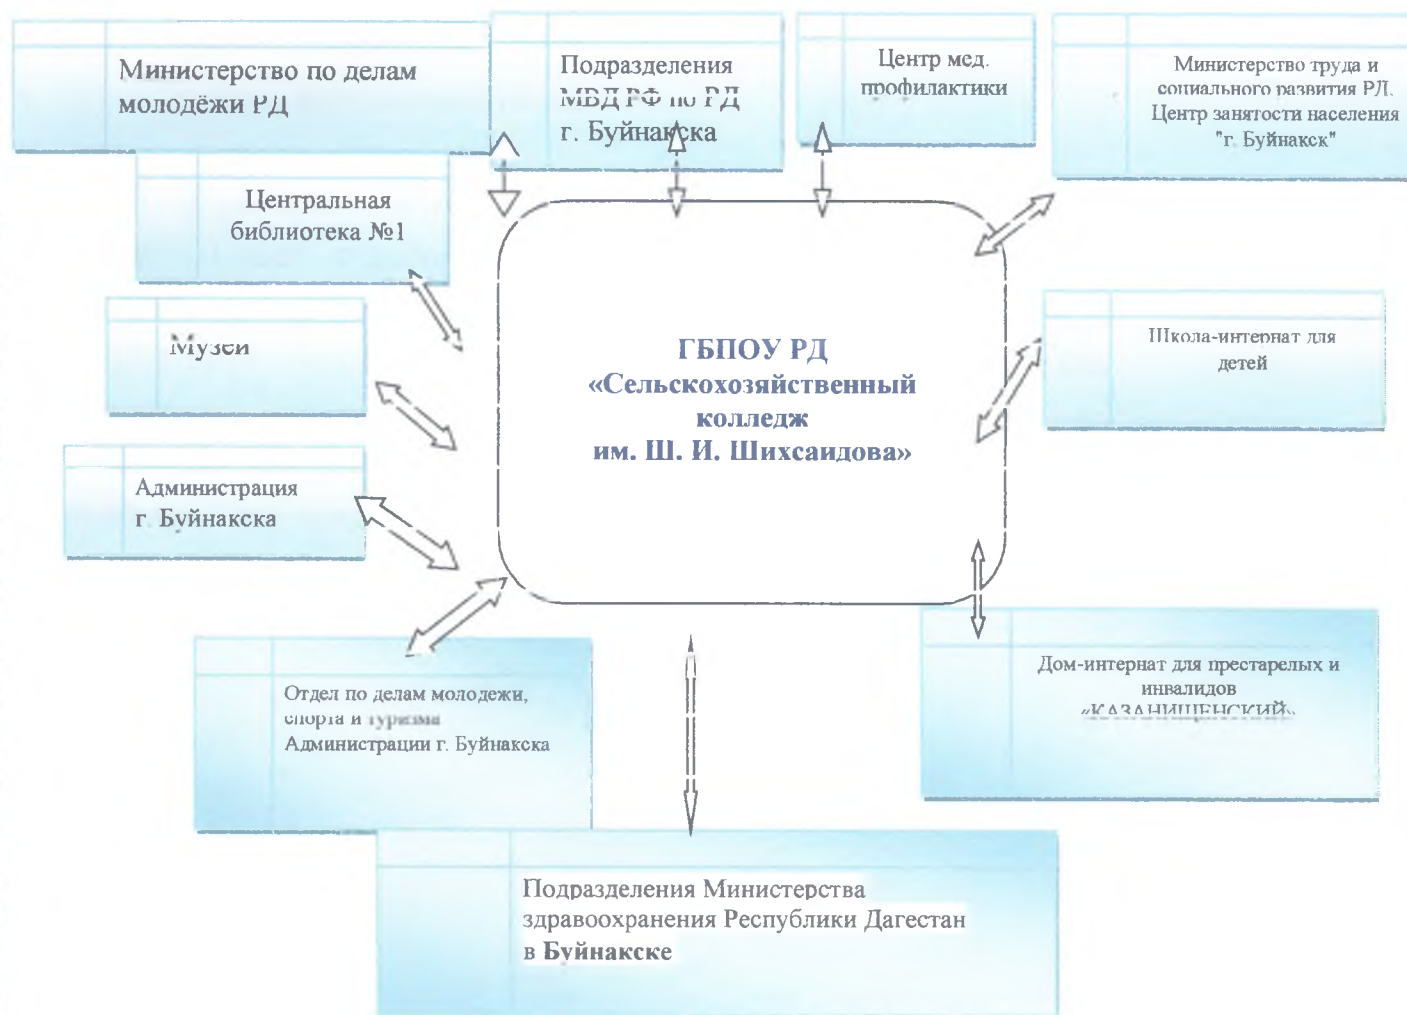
Министерство по делам молодёжи РД

Подразделения МВД РФ по РД г. Буйнакска

Центр мед. профилактики

Министерство труда и социального развития РД. Центр занятости населения "г. Буйнакск"

Центральная библиотека №1

Музеи

Администрация г. Буйнакска

ГБПОУ РД «Сельскохозяйственный колледж им. Ш. И. Шихсаидова»

Школа-интернат для детей

Отдел по делам молодежи, спорта и туризма Администрации г. Буйнакска

Дом-интернат для престарелых и инвалидов «КАЗАНИЩЕНСКИЙ»

Подразделения Министерства здравоохранения Республики Дагестан в Буйнакске